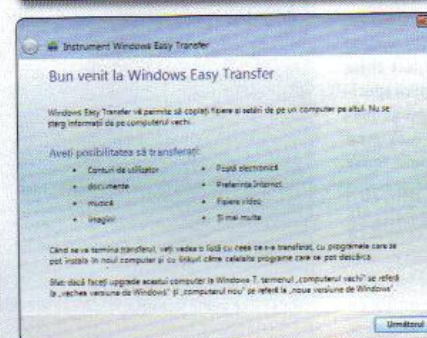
Instrument Windows Easy Transfer

Bun venit la Windows Easy Transfer

Windows Easy Transfer vă permite să copiați fișiere și setări de pe un computer pe altul. Nu se șterg informații de pe computerul vechi.

Aveți posibilitatea să transferați:

- Conturi de utilizator
- Poștă electronică
- documente
- Preferințe Internet
- muzică
- Fișiere video
- imagini
- Și mai multe

Când se va termina transferul, veți vedea o listă cu ceea ce s-a transferat, cu programele care se pot instala în noul computer și cu linkurile către celelalte programe care se pot descărca.

Chiar dacă faceți upgrade acestui computer la Windows 7, termenul „computerul vechi" se referă la „vechea versiune de Windows" și „computerul nou" se referă la „noua versiune de Windows".

Următorul